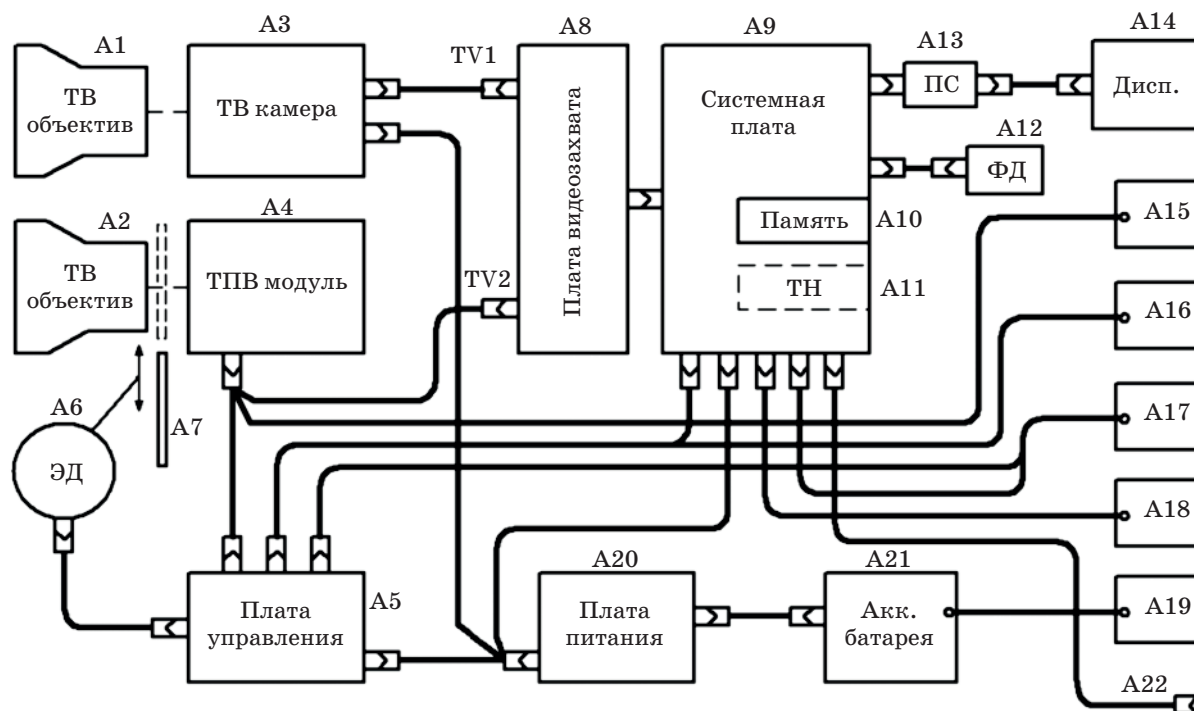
A1
ТВ объектив

A3
ТВ камера

TV1

A8
Плата видеозахвата

A9
Системная плата

A13
ПС

A14
Дисп.

A12
ФД

Память
A10

ТН
A11

A2
ТВ объектив

A4
ТПВ модуль

TV2

A15

A16

A6
ЭД

A7

A17

A18

A5
Плата управления

A20
Плата питания

A21
Акк. батарея

A19

A22